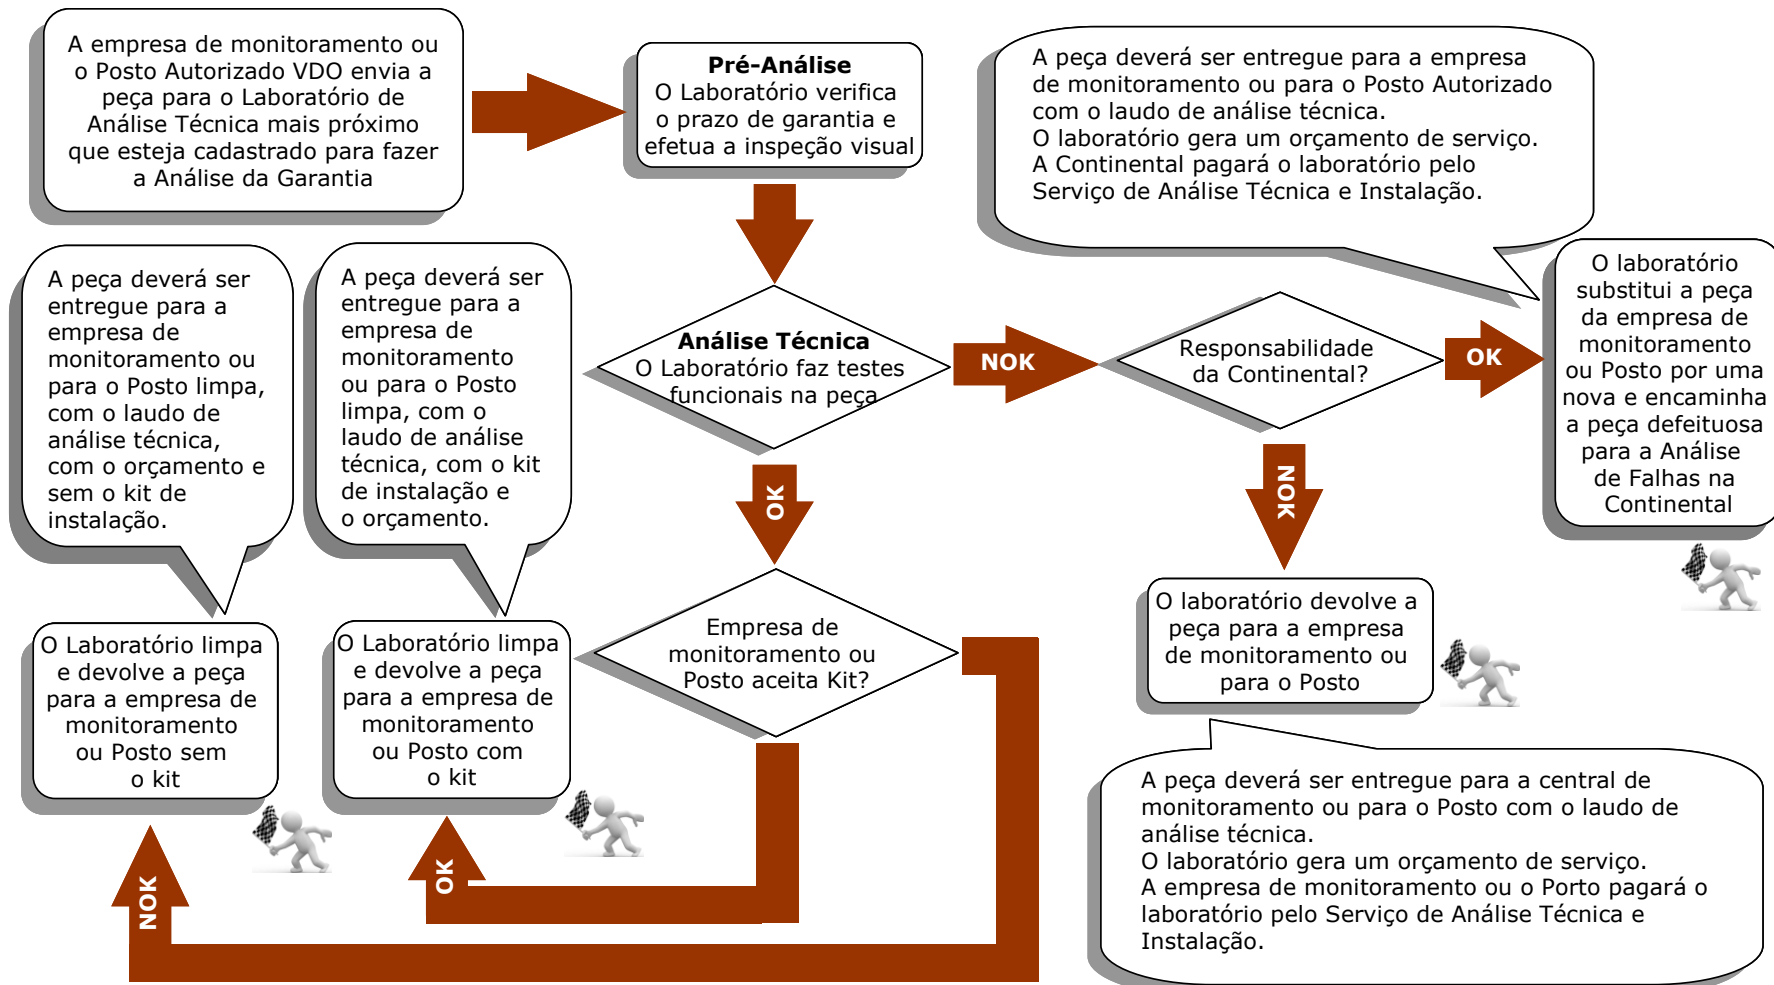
A empresa de monitoramento ou o Posto Autorizado VDO envia a peça para o Laboratório de Análise Técnica mais próximo que esteja cadastrado para fazer a Análise da Garantia

**Pré-Análise**
O Laboratório verifica o prazo de garantia e efetua a inspeção visual

A peça deverá ser entregue para a empresa de monitoramento ou para o Posto Autorizado com o laudo de análise técnica.
O laboratório gera um orçamento de serviço.
A Continental pagará o laboratório pelo Serviço de Análise Técnica e Instalação.

A peça deverá ser entregue para a empresa de monitoramento ou para o Posto limpa, com o laudo de análise técnica, com o orçamento e sem o kit de instalação.

A peça deverá ser entregue para a empresa de monitoramento ou para o Posto limpa, com o laudo de análise técnica, com o kit de instalação e o orçamento.

**Análise Técnica**
O Laboratório faz testes funcionais na peça

NOK

Responsabilidade da Continental?

OK

O laboratório substitui a peça da empresa de monitoramento ou Posto por uma nova e encaminha a peça defeituosa para a Análise de Falhas na Continental

OK

NOK

Empresa de monitoramento ou Posto aceita Kit?

O laboratório devolve a peça para a empresa de monitoramento ou para o Posto

O Laboratório limpa e devolve a peça para a empresa de monitoramento ou Posto sem o kit

O Laboratório limpa e devolve a peça para a empresa de monitoramento ou Posto com o kit

A peça deverá ser entregue para a central de monitoramento ou para o Posto com o laudo de análise técnica.
O laboratório gera um orçamento de serviço.
A empresa de monitoramento ou o Porto pagará o laboratório pelo Serviço de Análise Técnica e Instalação.

NOK

OK